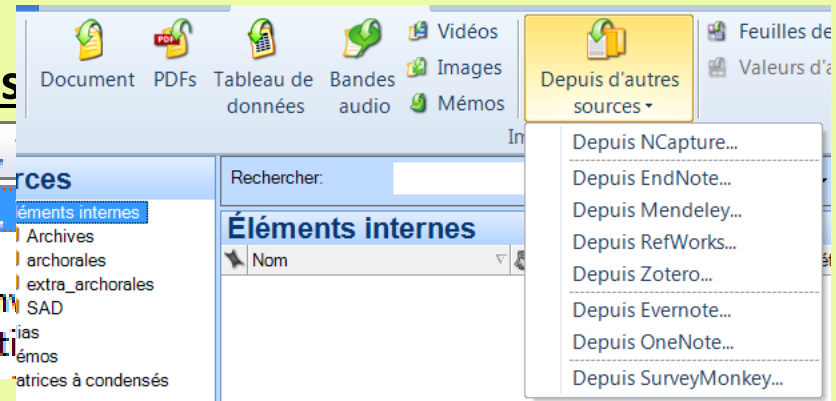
s

Document PDFs Tableau de données Bandes audio Vidéos Images Mémos Depuis d'autres sources Feuilles de Valeurs d'a

Im

Depuis NCapture...
Depuis EndNote...
Depuis Mendeley...
Depuis RefWorks...
Depuis Zotero...
Depuis Evernote...
Depuis OneNote...
Depuis SurveyMonkey...

rces
éments internes
Archives
archorales
extra_archorales
SAD
ias
émos
atrices à condensés

Rechercher:

Éléments internes
Nom

m
ti